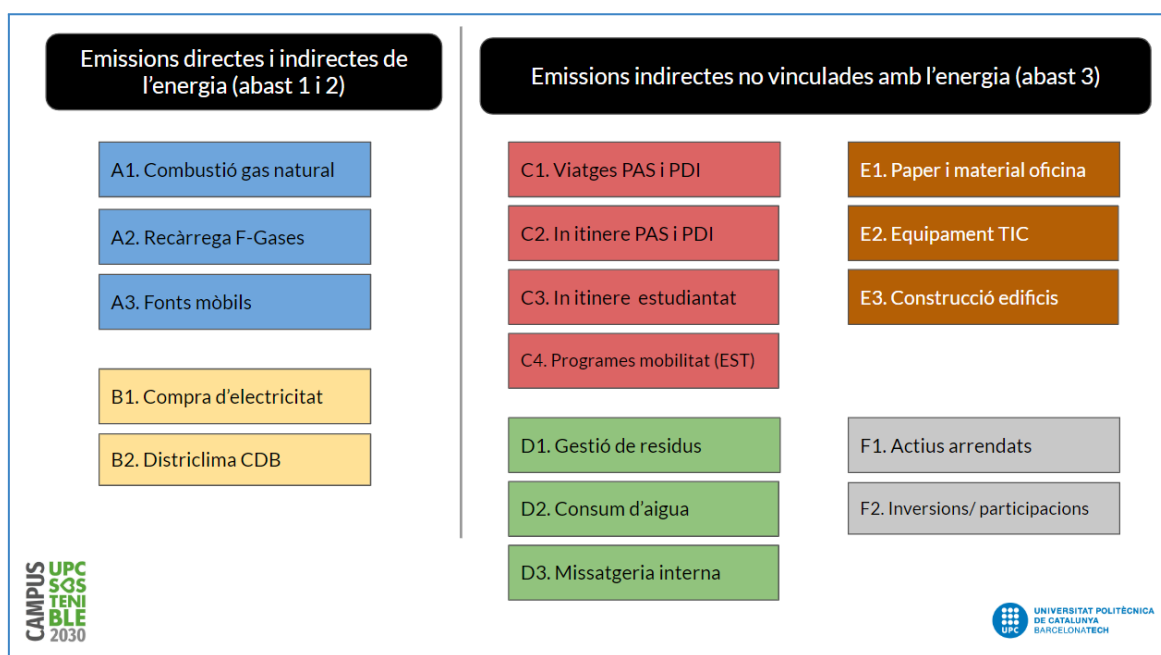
Emissions directes i indirectes de l'energia (abast 1 i 2)

A1. Combustió gas natural

A2. Recàrrega F-Gases

A3. Fonts mòbils

B1. Compra d'electricitat

B2. Districlima CDB

Emissions indirectes no vinculades amb l'energia (abast 3)

C1. Viatges PAS i PDI

C2. In itinere PAS i PDI

C3. In itinere estudiantat

C4. Programes mobilitat (EST)

D1. Gestió de residus

D2. Consum d'aigua

D3. Missatgeria interna

E1. Paper i material oficina

E2. Equipament TIC

E3. Construcció edificis

F1. Actius arrendats

F2. Inversions/ participacions

CAMPUS UPC SOS TENI BLE 2030

UPC UNIVERSITAT POLITÈCNICA DE CATALUNYA BARCELONATECH